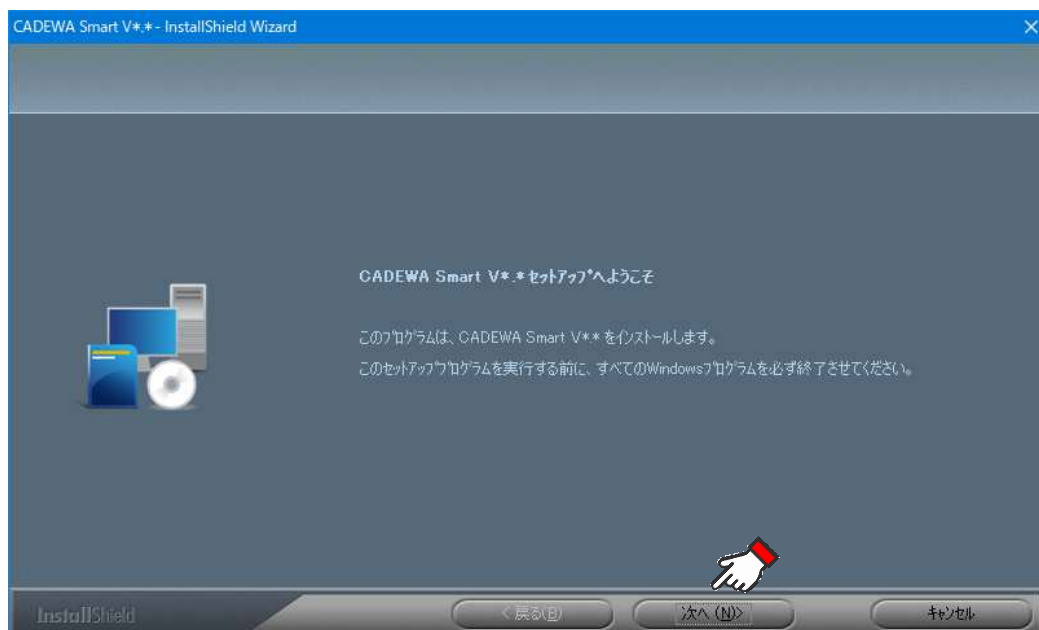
CADEWA Smart V*.* - InstallShield Wizard

CADEWA Smart V*.* セットアップへようこそ

このプログラムは、CADEWA Smart V*.* をインストールします。

このセットアッププログラムを実行する前に、すべてのWindowsプログラムを必ず終了させてください。

InstallShield

< 戻る(B)

次へ (N)>

キャンセル